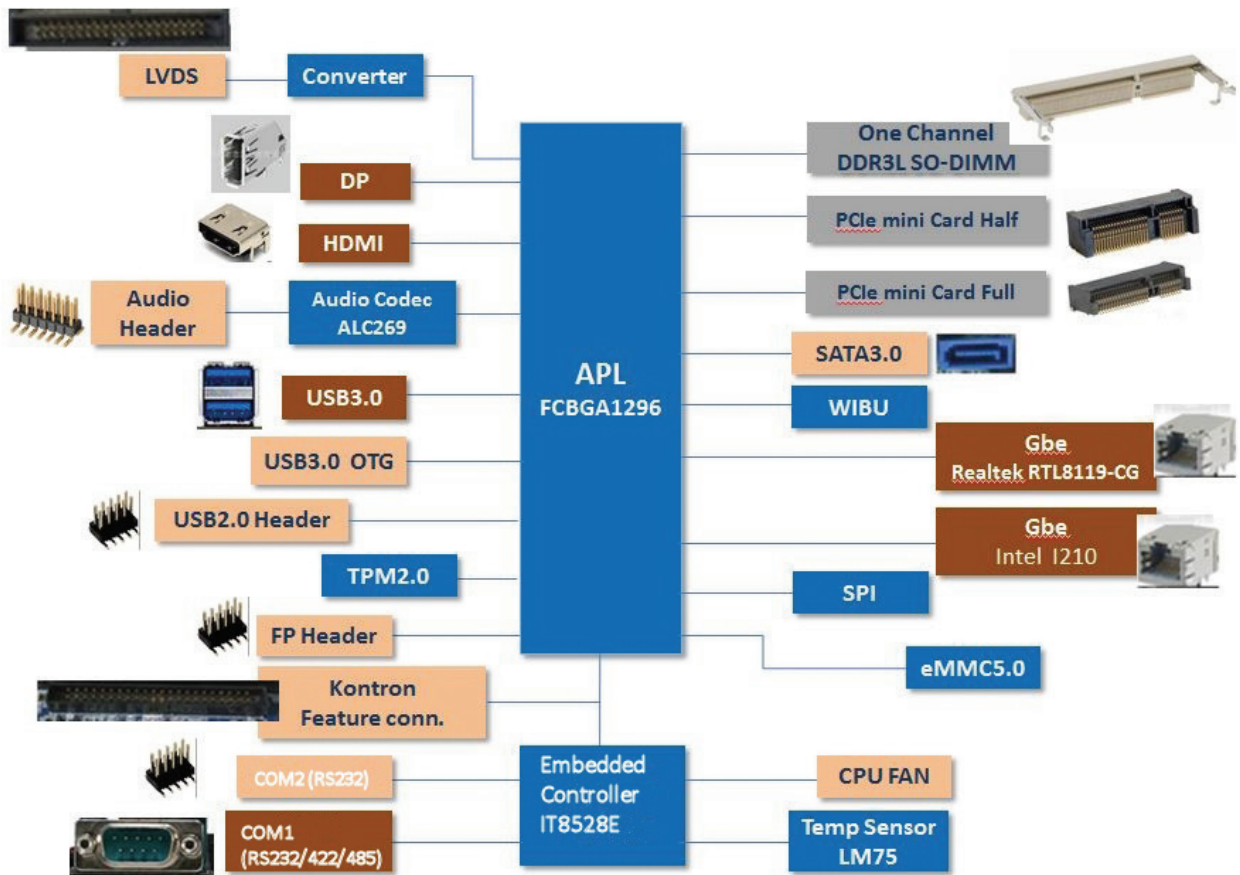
LVDS

Converter

DP

HDMI

Audio Header

Audio Codec ALC269

USB3.0

USB3.0 OTG

USB2.0 Header

TPM2.0

FP Header

Kontron Feature conn.

COM2 (RS232)

COM1 (RS232/422/485)

APL FCBGA1296

Embedded Controller IT8528E

One Channel DDR3L SO-DIMM

PCIe mini Card Half

PCIe mini Card Full

SATA3.0

WIBU

Gbe Realtek RTL8119-CG

Gbe Intel I210

SPI

eMMC5.0

CPU FAN

Temp Sensor LM75